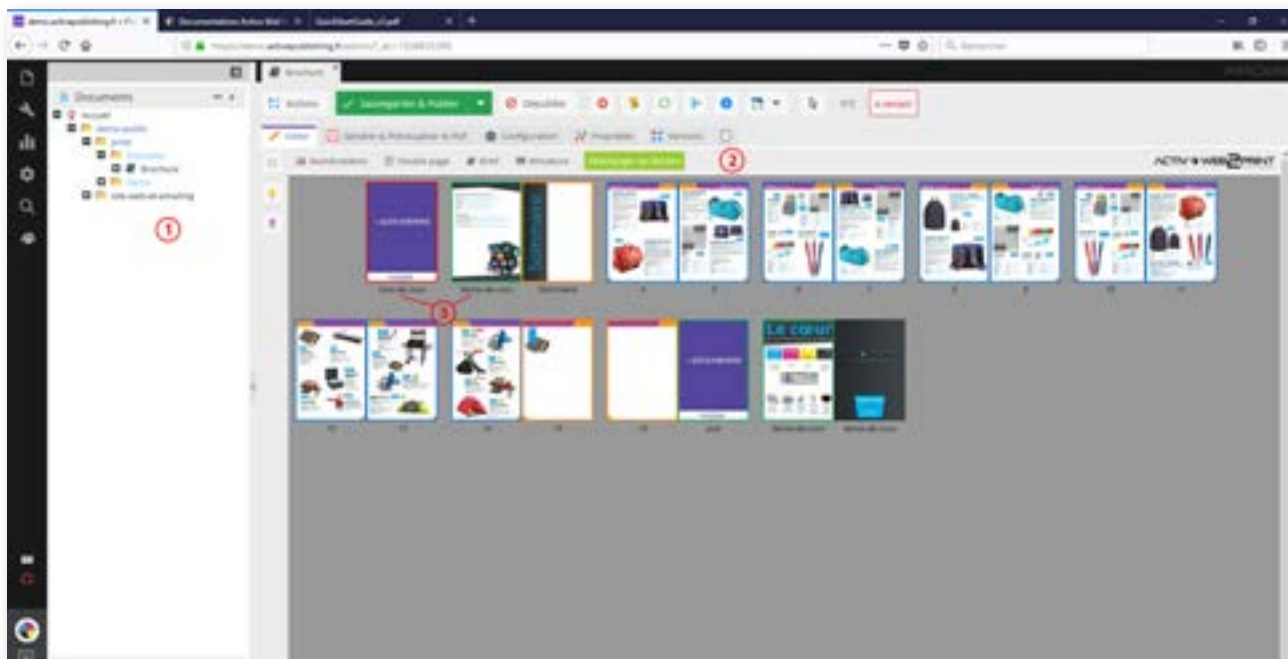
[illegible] Documentation Activ Web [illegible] QuickStartGuide_v1.pdf

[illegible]

Documents

Accueil

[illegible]

Brochure

site-web-et-emailing

1

Brochure

Actions

Sauvegarder & Publier

Déverrouiller

Editer

Générer & Prévisualiser le PDF

Configuration

Propriétés

Versions

2

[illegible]

ACTIV WEB2PRINT

3

Le coeur

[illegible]